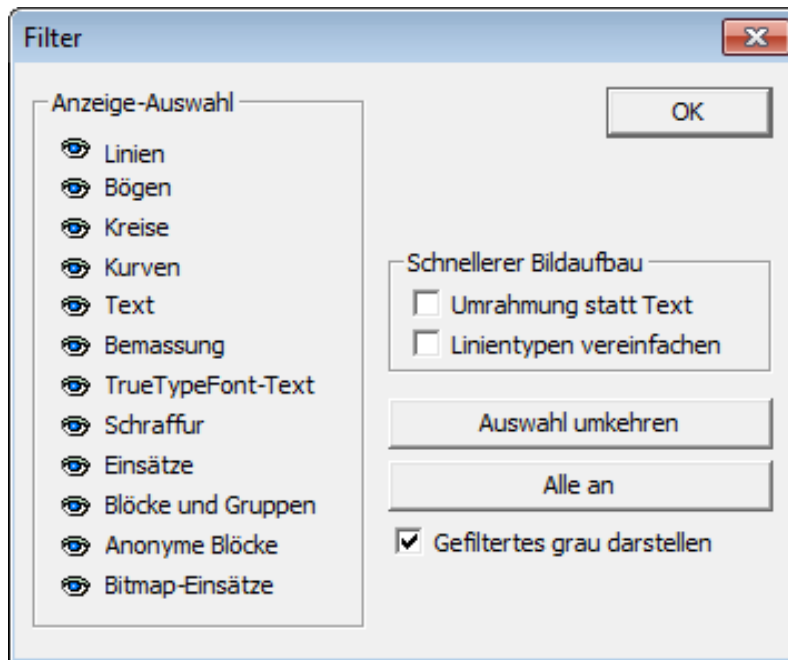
Filter

Anzeige-Auswahl

Linien
Bögen
Kreise
Kurven
Text
Bemassung
TrueTypeFont-Text
Schraffur
Einsätze
Blöcke und Gruppen
Anonyme Blöcke
Bitmap-Einsätze

OK

Schnellerer Bildaufbau

Umrahmung statt Text
Linientypen vereinfachen

Auswahl umkehren

Alle an

Gefiltertes grau darstellen